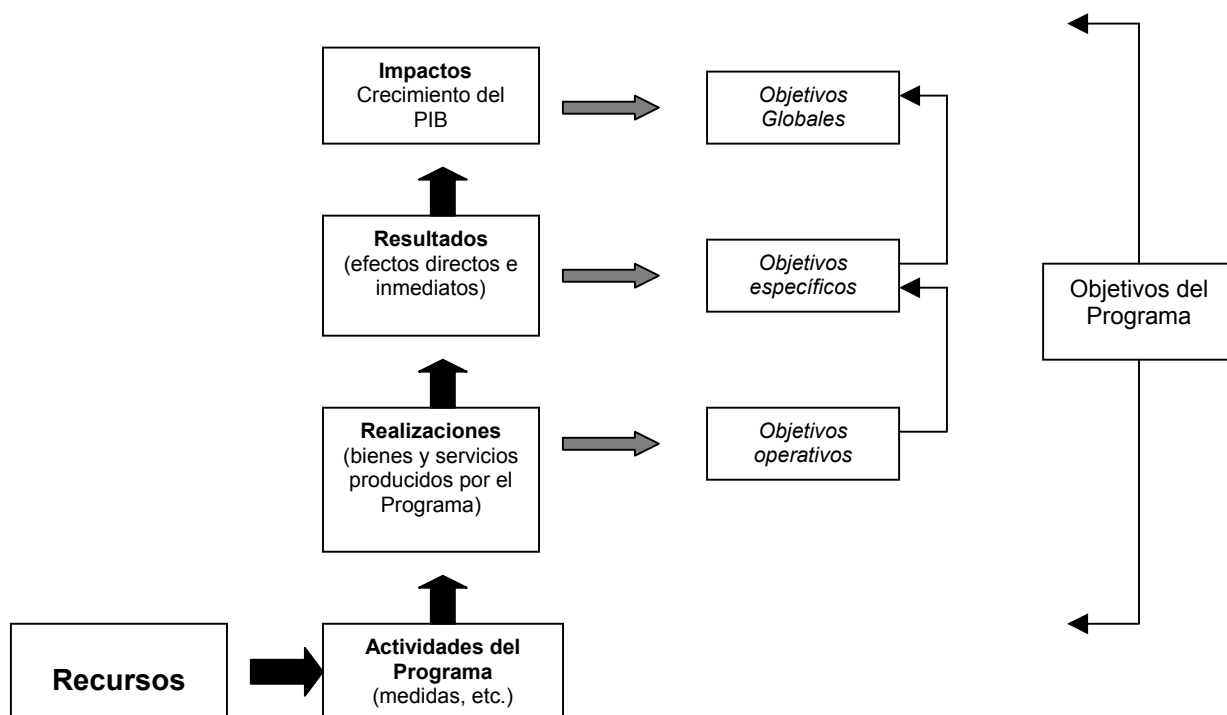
**Impactos**
Crecimiento del PIB

*Objetivos Globales*

**Resultados**
(efectos directos e inmediatos)

*Objetivos específicos*

Objetivos del Programa

**Realizaciones**
(bienes y servicios producidos por el Programa)

*Objetivos operativos*

**Recursos**

**Actividades del Programa**
(medidas, etc.)